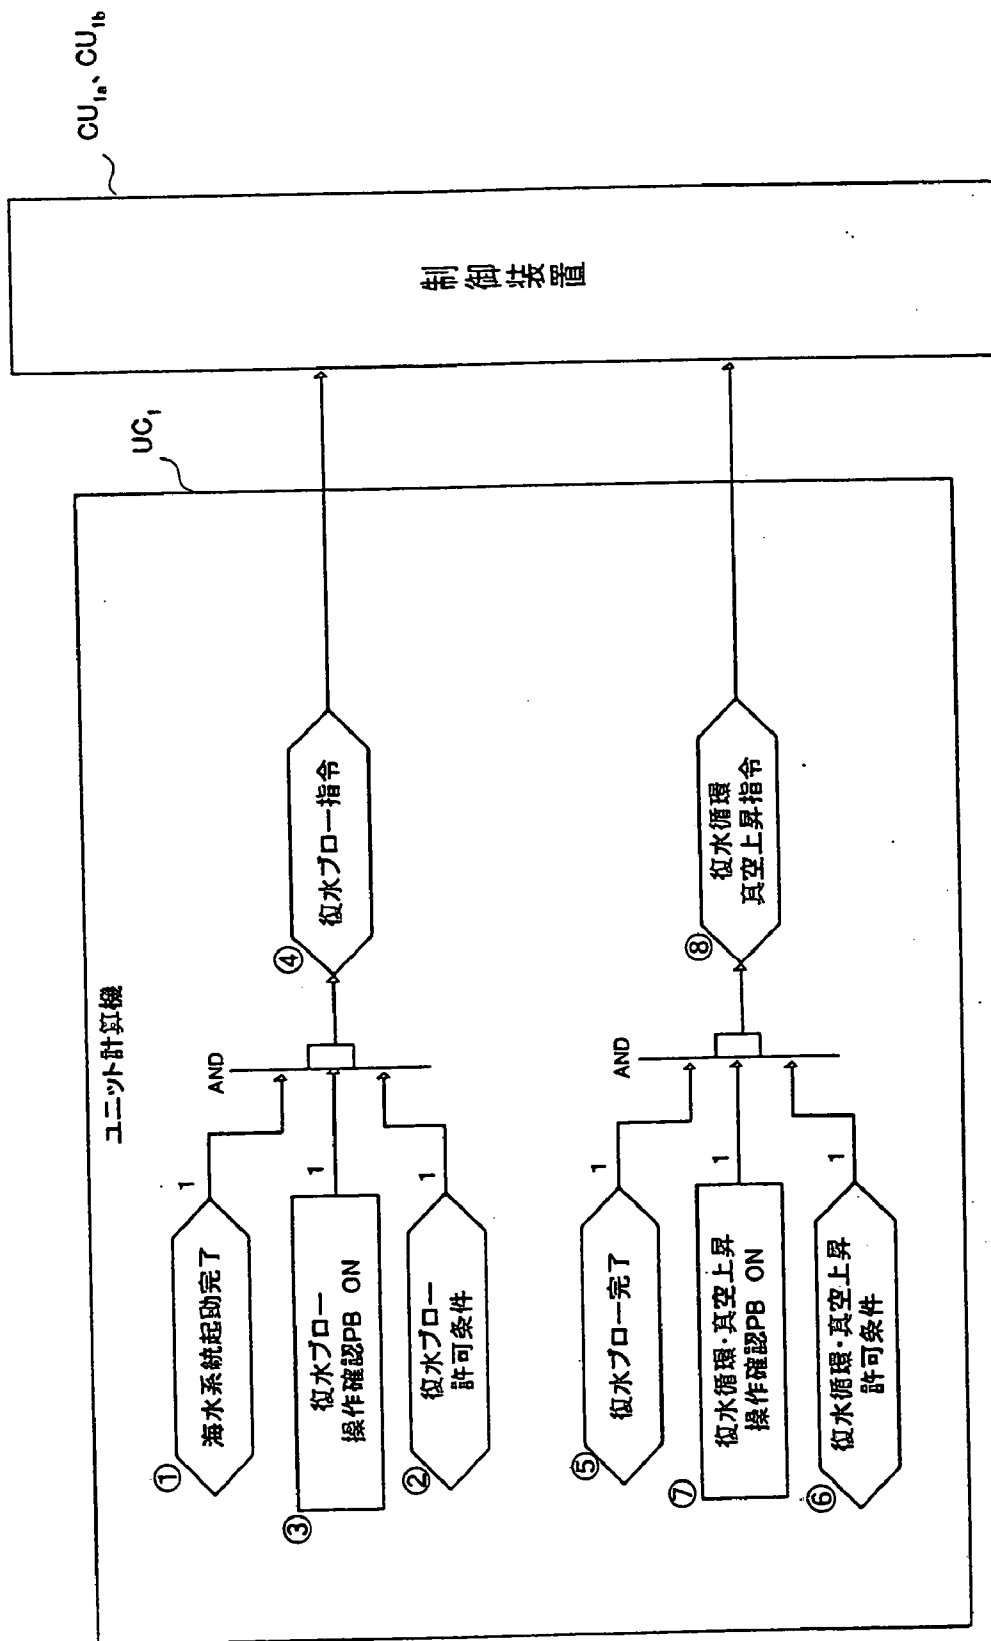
$CU_{1a}$、$CU_{1b}$

制御装置

$UC_1$

ユニット計算機

① 海水系統起動完了

1

③ 復水ブロー操作確認PB ON

1

② 復水ブロー許可条件

1

AND

④ 復水ブロー指令

⑤ 復水ブロー完了

1

⑦ 復水循環・真空上昇操作確認PB ON

1

⑥ 復水循環・真空上昇許可条件

1

AND

⑧ 復水循環真空上昇指令